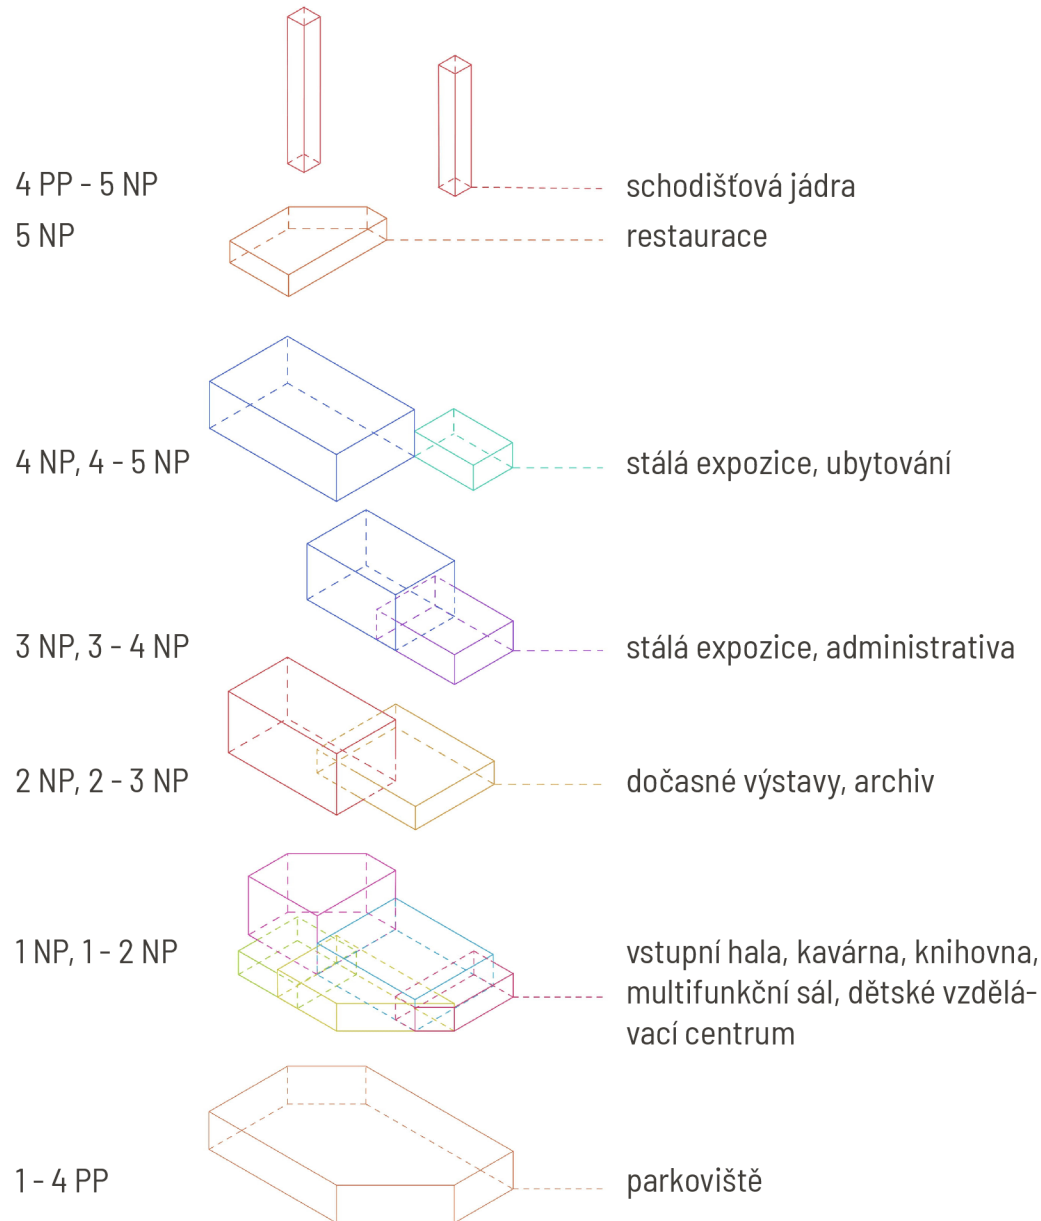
4 PP - 5 NP

schodišťová jádra

5 NP

restaurace

4 NP, 4 - 5 NP

stálá expozice, ubytování

3 NP, 3 - 4 NP

stálá expozice, administrativa

2 NP, 2 - 3 NP

dočasné výstavy, archiv

1 NP, 1 - 2 NP

vstupní hala, kavárna, knihovna, multifunkční sál, dětské vzdělávací centrum

1 - 4 PP

parkoviště